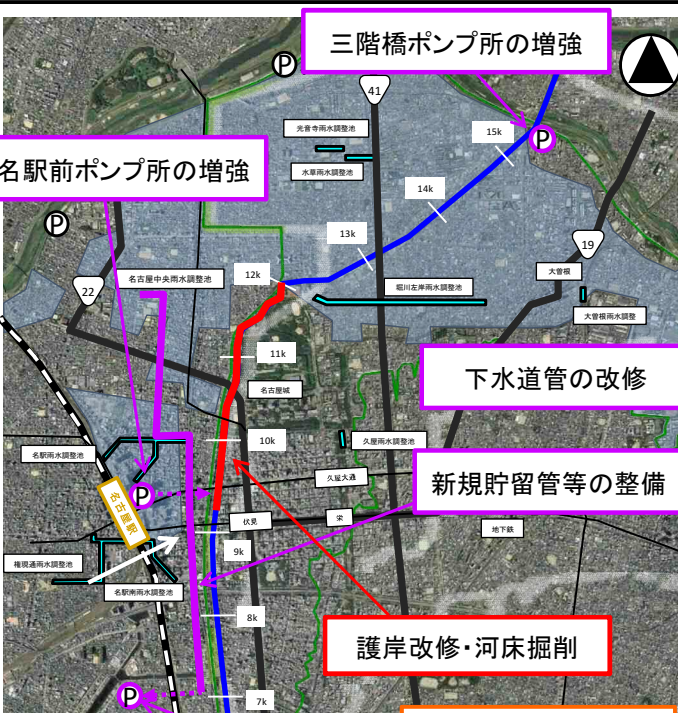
三階橋ポンプ所の増強

P

41

光音寺雨水調整池

水草雨水調整池

15k

P

名駅前ポンプ所の増強

14k

P

13k

19

大曽根

12k

堀川左岸雨水調整池

22

名古屋中央雨水調整池

大曽根雨水調整池

11k

下水道管の改修

名古屋城

10k

久屋雨水調整池

名駅雨水調整池

久屋大通

新規貯留管等の整備

P

名古屋駅

栄

伏見

地下鉄

9k

椿親通雨水調整池

名駅南雨水調整池

8k

護岸改修･河床掘削

P

7k